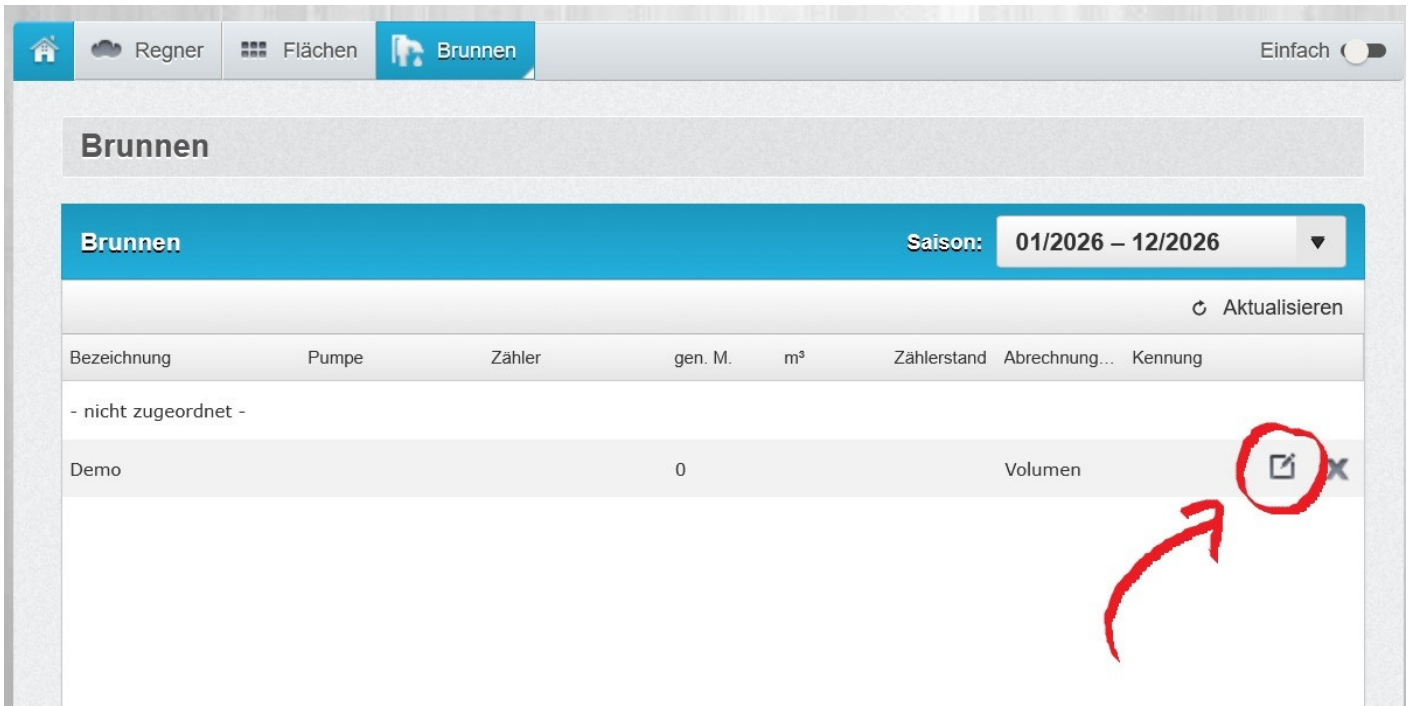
Regner Flächen Brunnen Einfach

Brunnen

Brunnen Saison: 01/2026 – 12/2026

Aktualisieren

| Bezeichnung | Pumpe | Zähler | gen. M. | m³ | Zählerstand | Abrechnung... | Kennung |
|---|---|---|---|---|---|---|---|
| - nicht zugeordnet - | | | | | | | |
| Demo | | | 0 | | | Volumen | |